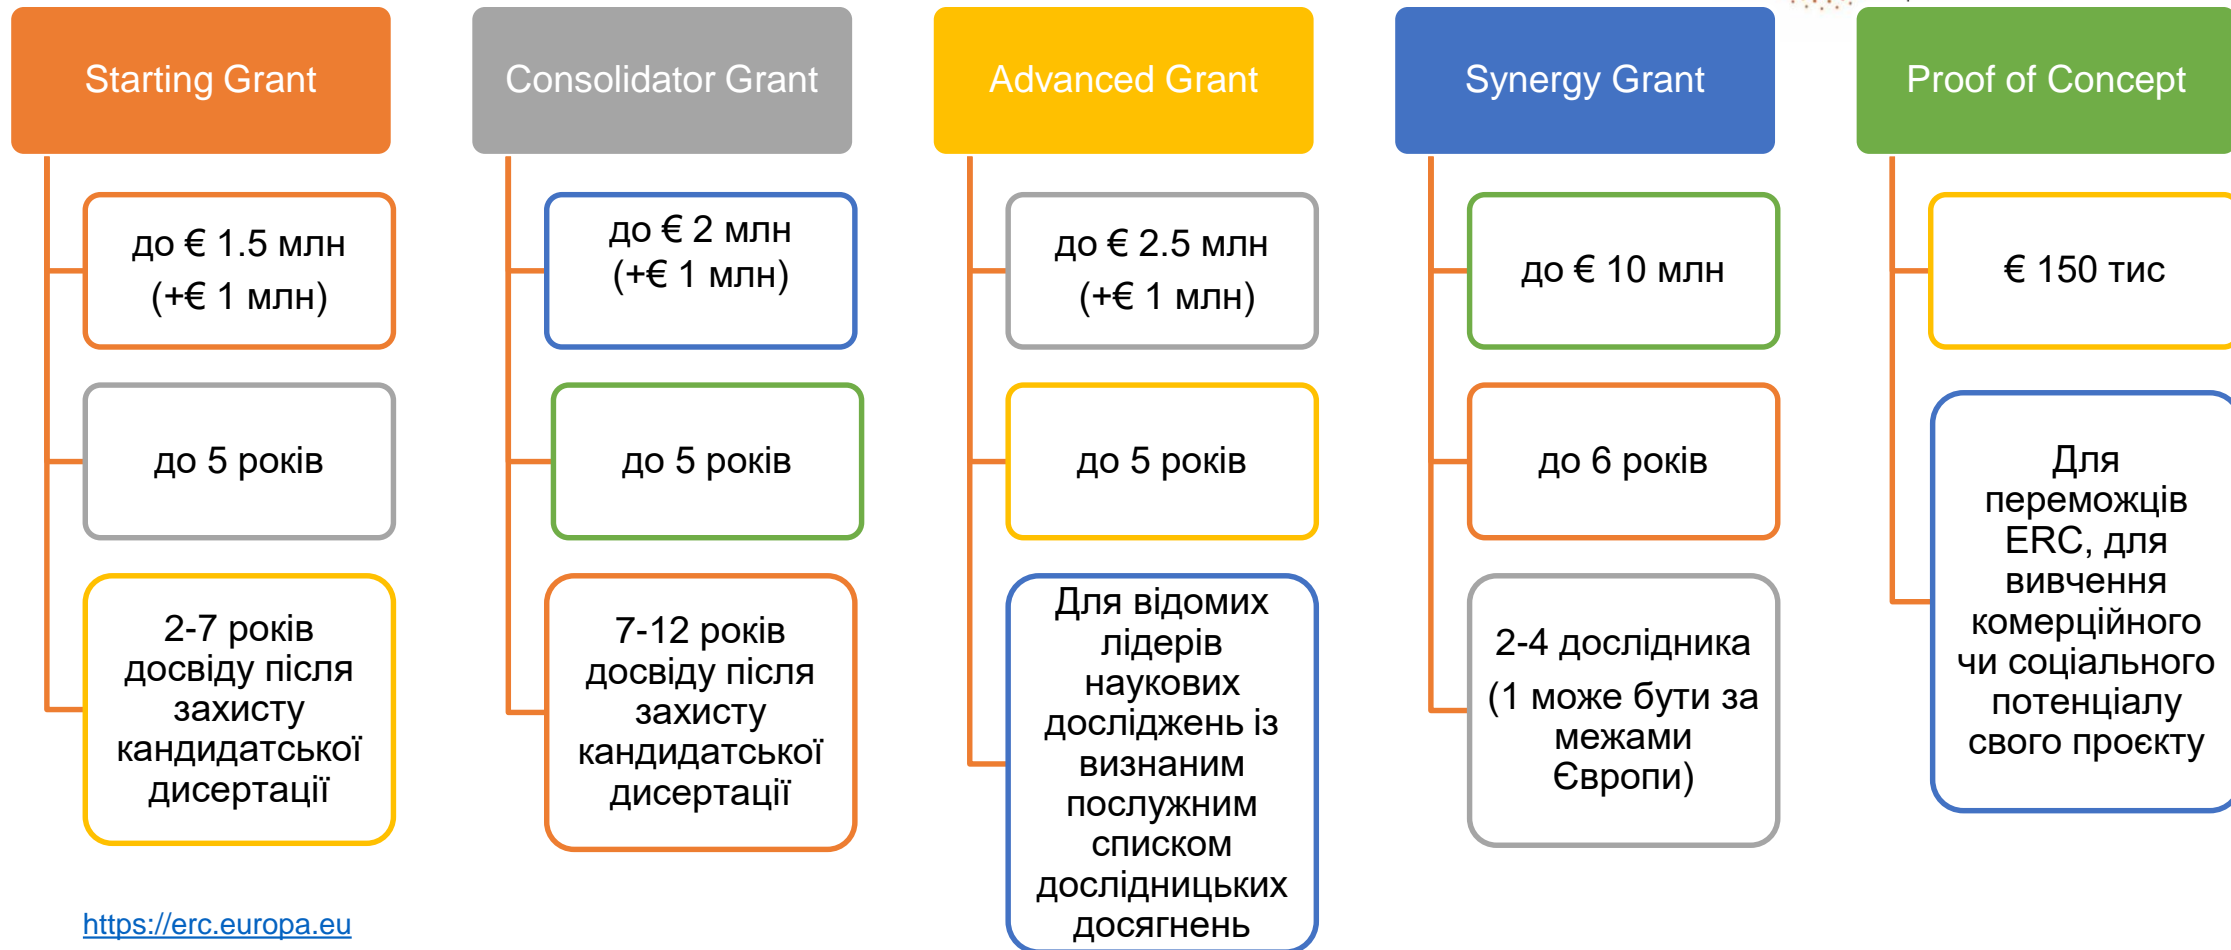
Starting Grant

до € 1.5 млн (+€ 1 млн)

до 5 років

2-7 років досвіду після захисту кандидатської дисертації

Consolidator Grant

до € 2 млн (+€ 1 млн)

до 5 років

7-12 років досвіду після захисту кандидатської дисертації

Advanced Grant

до € 2.5 млн (+€ 1 млн)

до 5 років

Для відомих лідерів наукових досліджень із визнаним послужним списком дослідницьких досягнень

Synergy Grant

до € 10 млн

до 6 років

2-4 дослідника (1 може бути за межами Європи)

Proof of Concept

€ 150 тис

Для переможців ERC, для вивчення комерційного чи соціального потенціалу свого проєкту

https://erc.europa.eu